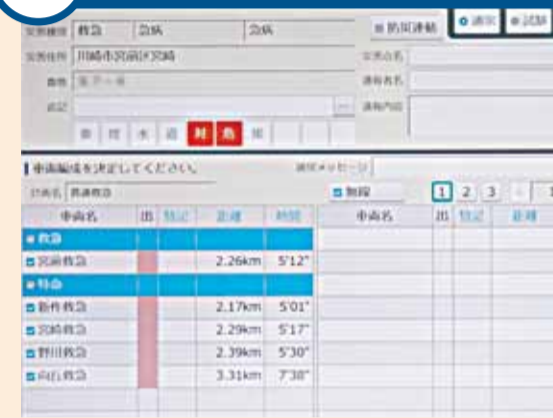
災害種別 救急 急病 急病

災害住所 川崎市宮前区宮崎

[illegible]

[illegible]

警防連絡

通報

試験

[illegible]

通報者名

通報内容

車両編成を決定してください。

指令メッセージ

無線

1 2 3

| 車両名 | 出 | 特記 | 距離 | 時間 |
|---|---|---|---|---|
| 救急 | | | | |
| 宮前救急 | | | 2.26km | 5'12" |
| 特急 | | | | |
| 新作救急 | | | 2.17km | 5'01" |
| 宮崎救急 | | | 2.29km | 5'17" |
| 野川救急 | | | 2.39km | 5'30" |
| 向丘救急 | | | 3.31km | 7'38" |

| 車両名 | 出 | 特記 | 距離 |
|---|---|---|---|